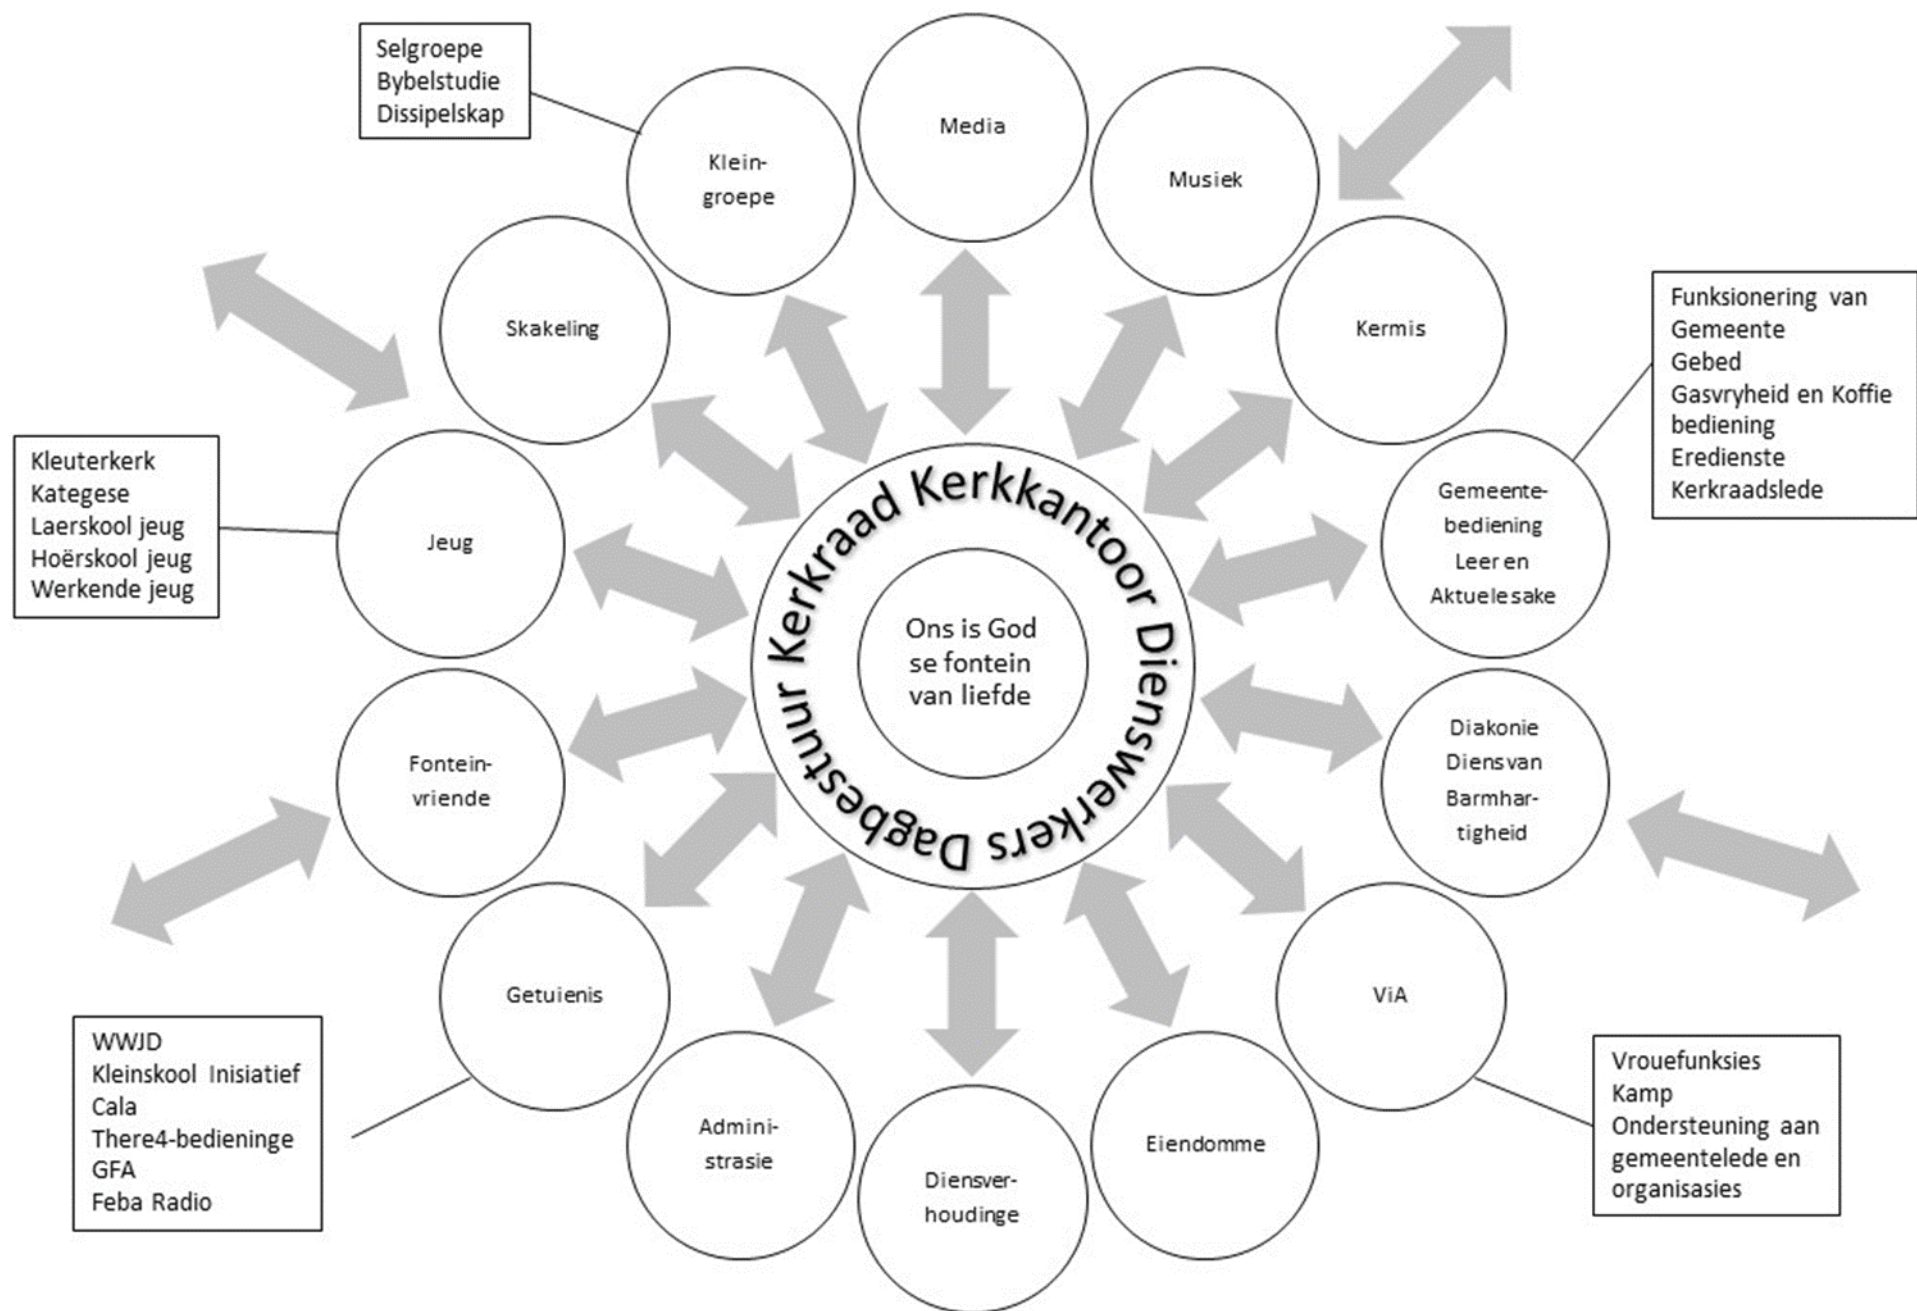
Selgroepe
Bybelstudie
Dissipelskap

Klein-
groepe

Media

Musiek

Skakeling

Kermis

Funksionering van Gemeente
Gebed
Gasvryheid en Koffie bediening
Eredienste
Kerkraadslede

Kleuterkerk
Kategese
Laerskool jeug
Hoërskool jeug
Werkende jeug

Jeug

Gemeente-
bediening
Leer en
Aktuele sake

Kerkraad Kerkkantoor Dienswerkers Dagbestuur

Ons is God se fontein van liefde

Fontein-
vriende

Diakonie
Diens van
Barmhar-
tigheid

Getuienis

ViA

WWJD
Kleinskool Inisiatief
Cala
There4-bedieninge
GFA
Feba Radio

Admini-
strasie

Diensver-
houdinge

Eiendomme

Vrouefunksies
Kamp
Ondersteuning aan gemeentelede en organisasies